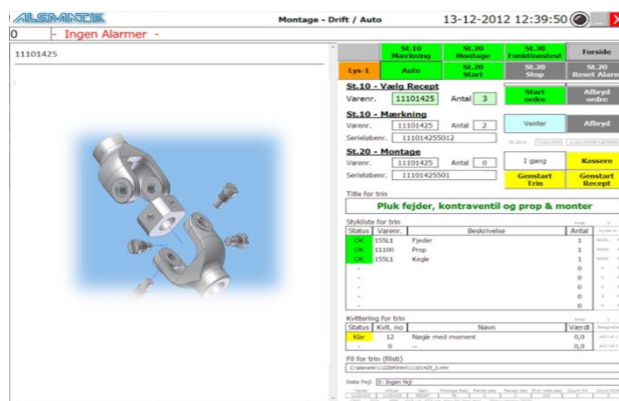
ALSMATIK

Montage - Drift / Auto

13-12-2012 12:39:50

0 - Ingen Alarmer -

11101425

| St.10 Mærkning | St.20 Montage | St.30 Funktionstest | Forside |
|---|---|---|---|
| Lys-1 | Auto | St.20 Start | St.20 Stop | St.20 Reset Alarm |

St.10 - Vælg Recept

Varenr. 11101425 Antal 3

Start ordre

Afbryd ordre

St.10 - Mærkning

Varenr. 11101425 Antal 2

Serieløbenr. 111014255012

Venter

Afbryd

St.20 - Montage

Varenr. 11101425 Antal 0

Serieløbenr. 11101425501

I gang

Kassere

Gemstart Trin

Genstart Recept

Tittle for trin

Pluk fejder, kontraventil og prop & monter

Styklilste for trin

| Status | Varenr. | Beskrivelse | Antal |
|---|---|---|---|
| OK | 155L1 | Fjeder | 1 |
| OK | 11100 | Prop | 1 |
| OK | 155L1 | Kegle | 1 |
| - | | | 0 |
| - | | | 0 |
| - | | | 0 |
| - | | | 0 |
| - | | | 0 |

Kvittering for trin

| Status | Kvit. no | Navn | Værdi |
|---|---|---|---|
| Klar | 12 | Nøgle med moment | 0,0 |
| - | 0 | -- | 0,0 |

Fil for trin (filsti)

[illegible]

State Fejl 0: Ingen fejl